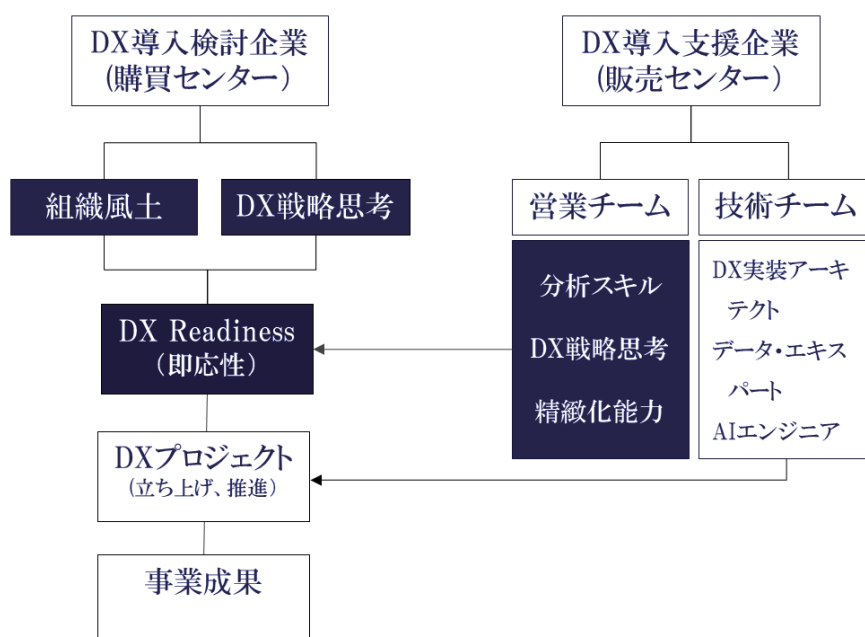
DX導入検討企業
(購買センター)

DX導入支援企業
(販売センター)

組織風土

DX戦略思考

営業チーム

技術チーム

分析スキル
DX戦略思考
精緻化能力

DX実装アーキテクト
データ・エキスパート
AIエンジニア

DX Readiness
(即応性)

DXプロジェクト
(立ち上げ、推進)

事業成果